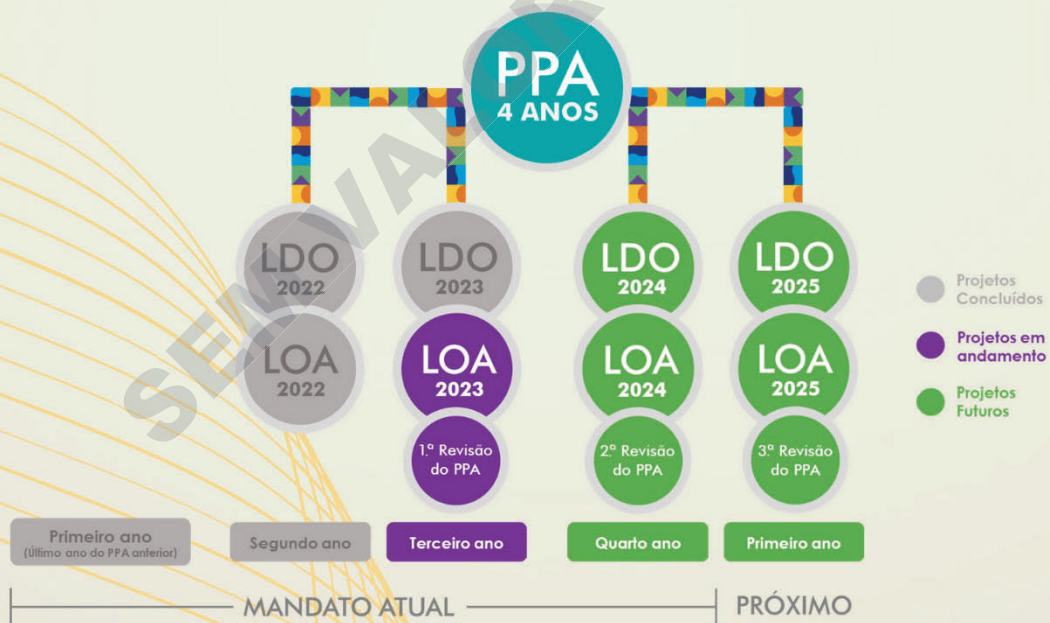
PPA
4 ANOS

SEM VALOR

LDO 2022

LDO 2023

LDO 2024

LDO 2025

LOA 2022

LOA 2023

LOA 2024

LOA 2025

1.º Revisão do PPA

2.º Revisão do PPA

3.º Revisão do PPA

Projetos Concluídos

Projetos em andamento

Projetos Futuros

Primeiro ano
(Último ano do PPA anterior)

Segundo ano

Terceiro ano

Quarto ano

Primeiro ano

MANDATO ATUAL

PRÓXIMO